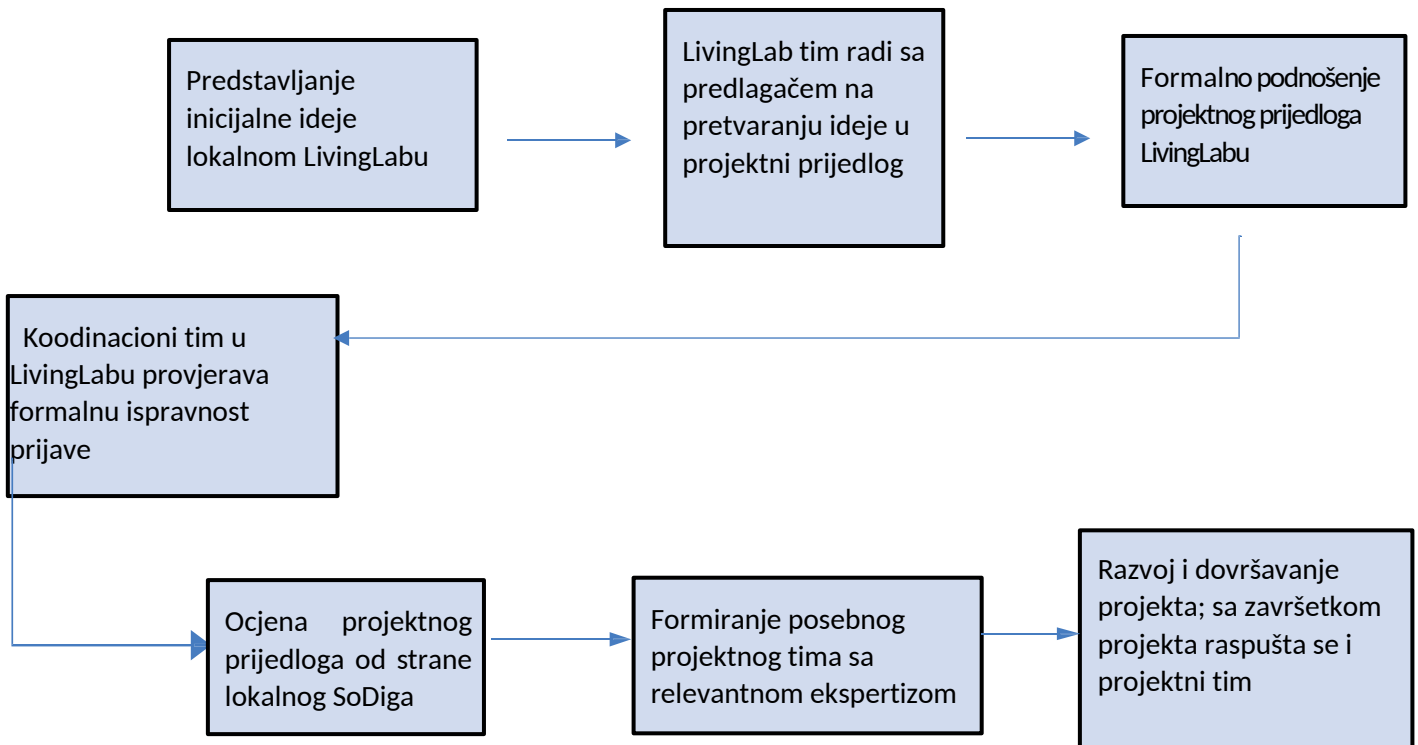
Predstavljanje inicijalne ideje lokalnom LivingLabu

LivingLab tim radi sa predlagačem na pretvaranju ideje u projektni prijedlog

Formalno podnošenje projektnog prijedloga LivingLabu

Koodinacioni tim u LivingLabu provjerava formalnu ispravnost prijave

Ocjena projektnog prijedloga od strane lokalnog SoDiga

Formiranje posebnog projektnog tima sa relevantnom ekspertizom

Razvoj i dovršavanje projekta; sa završetkom projekta raspušta se i projektni tim